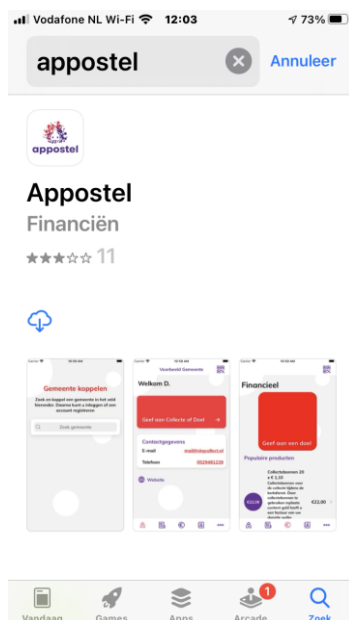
Vodafone NL Wi-Fi 12:03 73%

appostel

Annuleer

appostel

Appostel

Financiën

11

Gemeente koppelen

Zoek en koppel een gemeente in het veld hieronder. Daarna kunt u inloggen of een account registreren.

Zoek gemeente

Voorbeeld Gemeente

Welkom D.

Geef aan Collecte of Doel

Contactgegevens

E-mail

Telefoon

Website

Financieel

Geef aan een doel

Populaire producten

Collectebonnen 20 x € 1,10

€22,00

1

Vandaag

Games

Apps

Arcade

Zoek